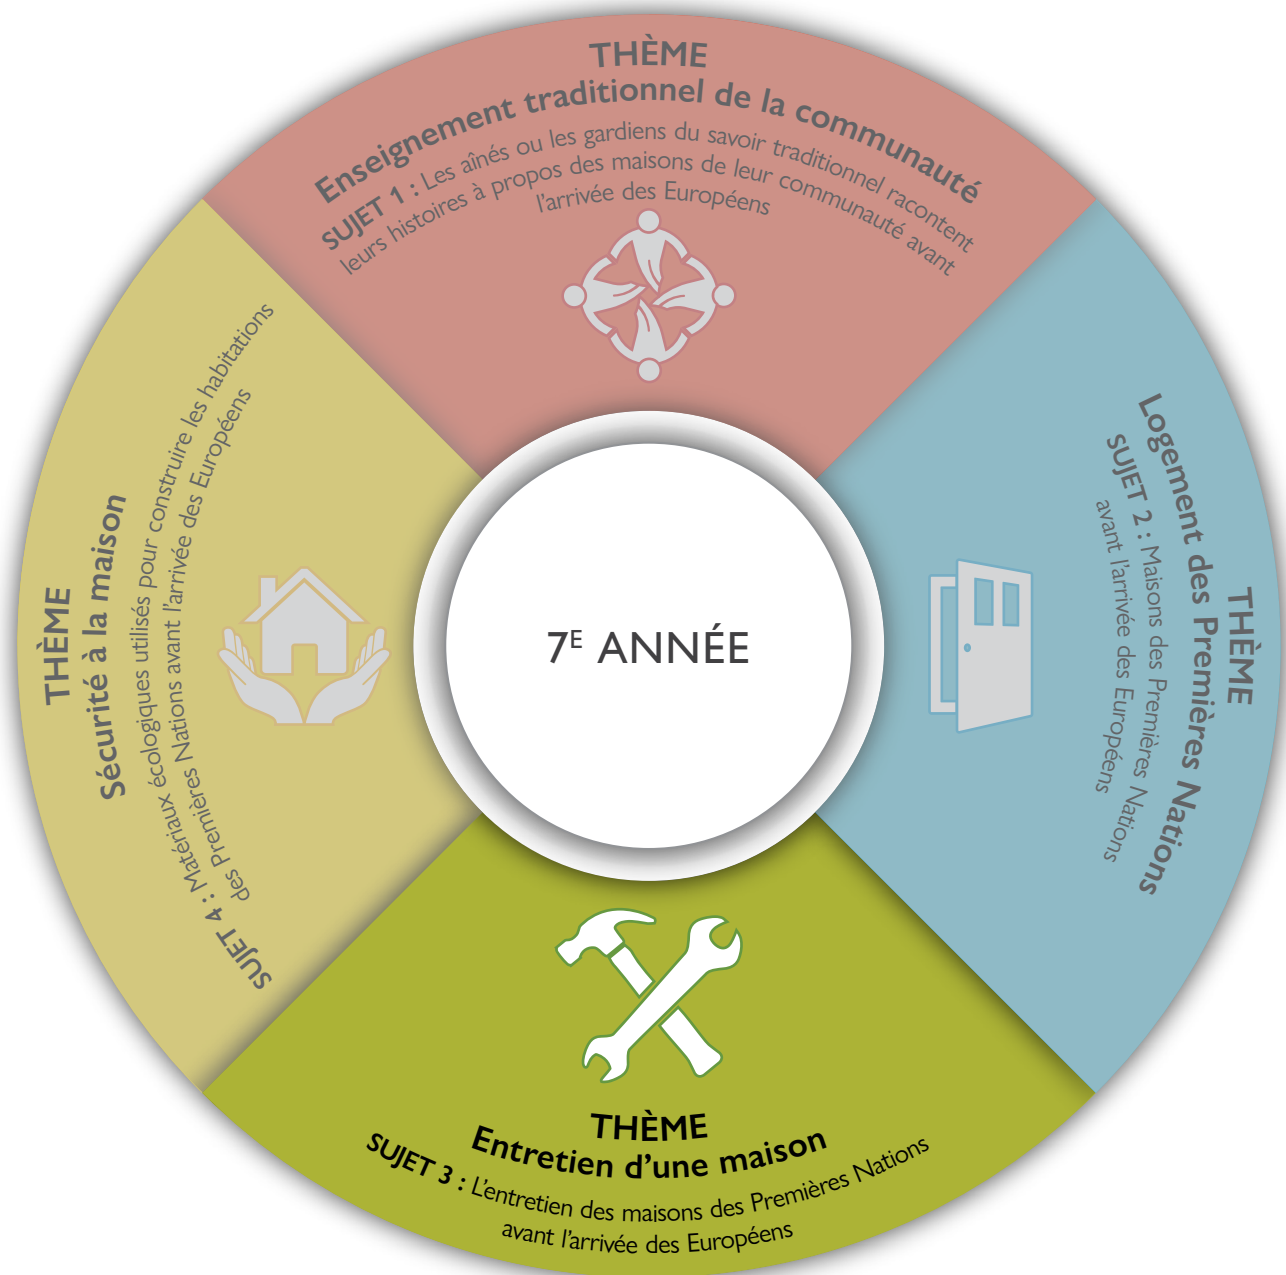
THÈME
Enseignement traditionnel de la communauté
SUJET 1 : Les aînés ou les gardiens du savoir traditionnel racontent leurs histoires à propos des maisons de leur communauté avant l'arrivée des Européens

THÈME
Logement des Premières Nations
SUJET 2 : Maisons des Premières Nations avant l'arrivée des Européens

$7^E$ ANNÉE

THÈME
Entretien d'une maison
SUJET 3 : L'entretien des maisons des Premières Nations avant l'arrivée des Européens

THÈME
Sécurité à la maison
SUJET 4 : Matériaux écologiques utilisés pour construire les habitations des Premières Nations avant l'arrivée des Européens